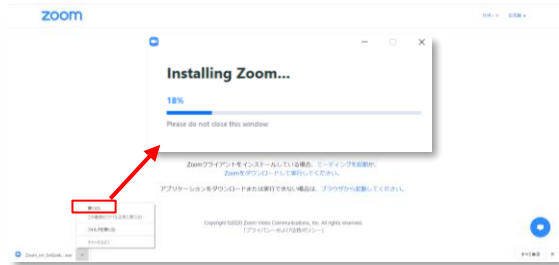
zoom

サポート 日本語

Installing Zoom...

18%

Please do not close this window

Zoomクライアントをインストールしている場合、ミーティングを起動か、Zoomをダウンロードして実行してください。

アプリケーションをダウンロードまたは実行できない場合は、ブラウザから起動してください。

Copyright ©2020 Zoom Video Communications, Inc. All rights reserved.
「プライバシーおよび法務ポリシー」

開く(O)
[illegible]
フォルダを開く(S)
キャンセル(C)

Zoom_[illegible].exe

すべて表示